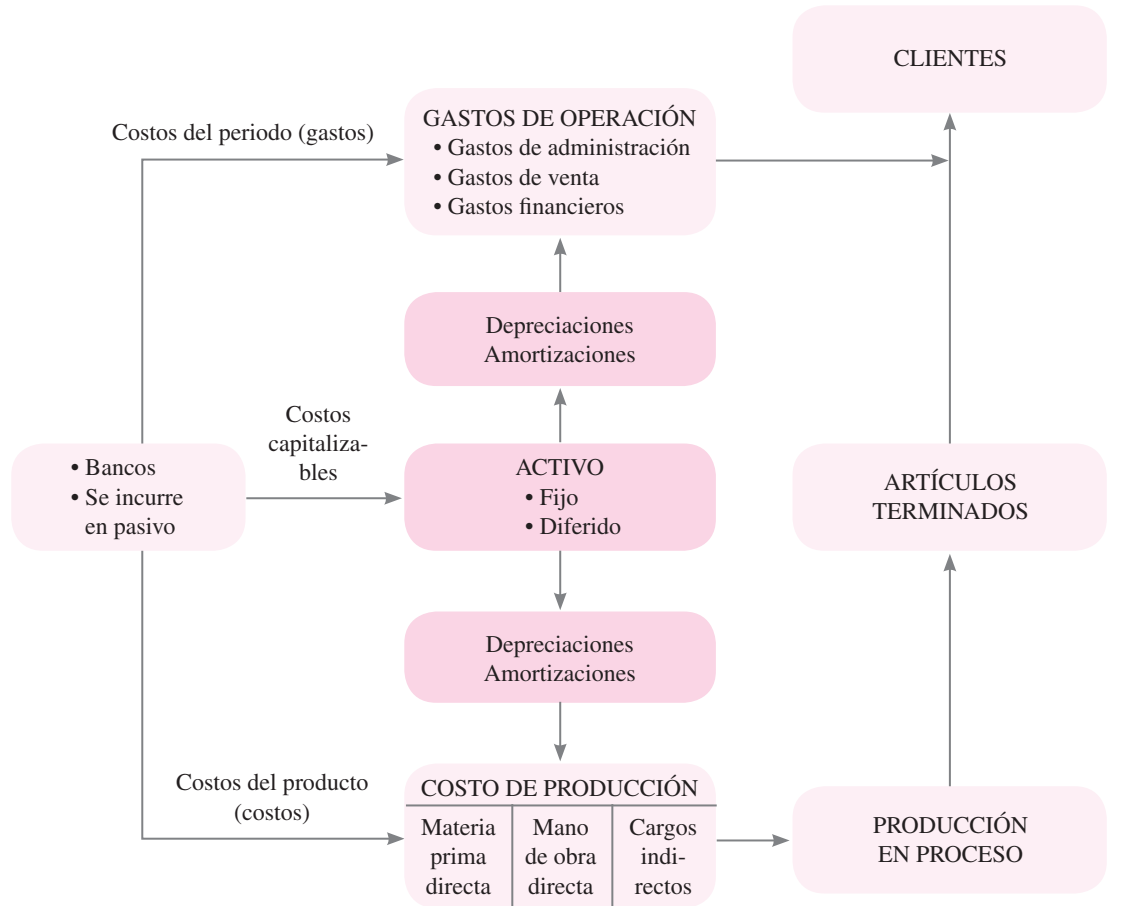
CLIENTES

Costos del periodo (gastos)

GASTOS DE OPERACIÓN
• Gastos de administración
• Gastos de venta
• Gastos financieros

Depreciaciones
Amortizaciones

Costos capitalizables

• Bancos
• Se incurre en pasivo

ACTIVO
• Fijo
• Diferido

ARTÍCULOS TERMINADOS

Depreciaciones
Amortizaciones

Costos del producto (costos)

COSTO DE PRODUCCIÓN

| Materia prima directa | Mano de obra directa | Cargos indirectos |
|---|---|---|

PRODUCCIÓN EN PROCESO